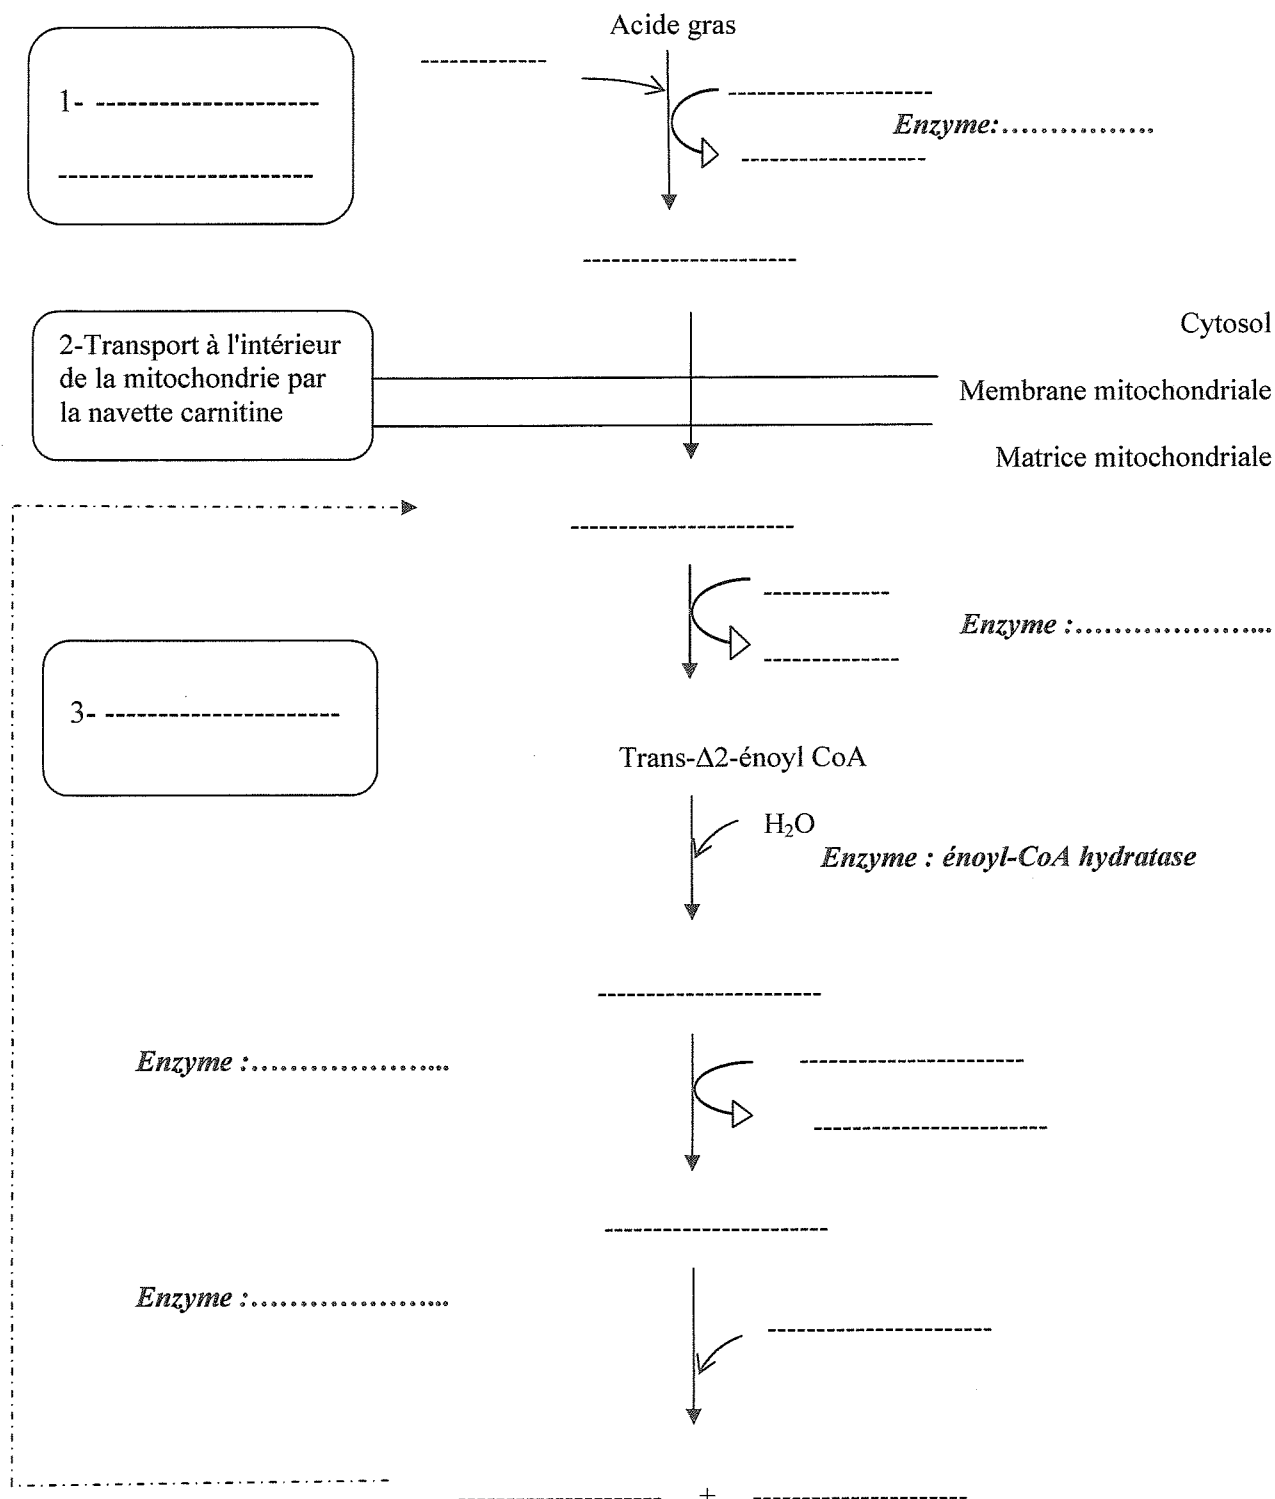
Acide gras

1- ---------------------
------------------------

------------
-------------------
Enzyme:...............
-----------------

--------------------

2-Transport à l'intérieur de la mitochondrie par la navette carnitine

Cytosol
Membrane mitochondriale
Matrice mitochondriale

---------------------

------------
Enzyme :....................
------------

3- ---------------------

Trans-Δ2-énoyl CoA

$H_2O$
Enzyme : énoyl-CoA hydratase

---------------------

Enzyme :....................
---------------------
----------------------

---------------------

Enzyme :....................
---------------------

------------------- + -------------------